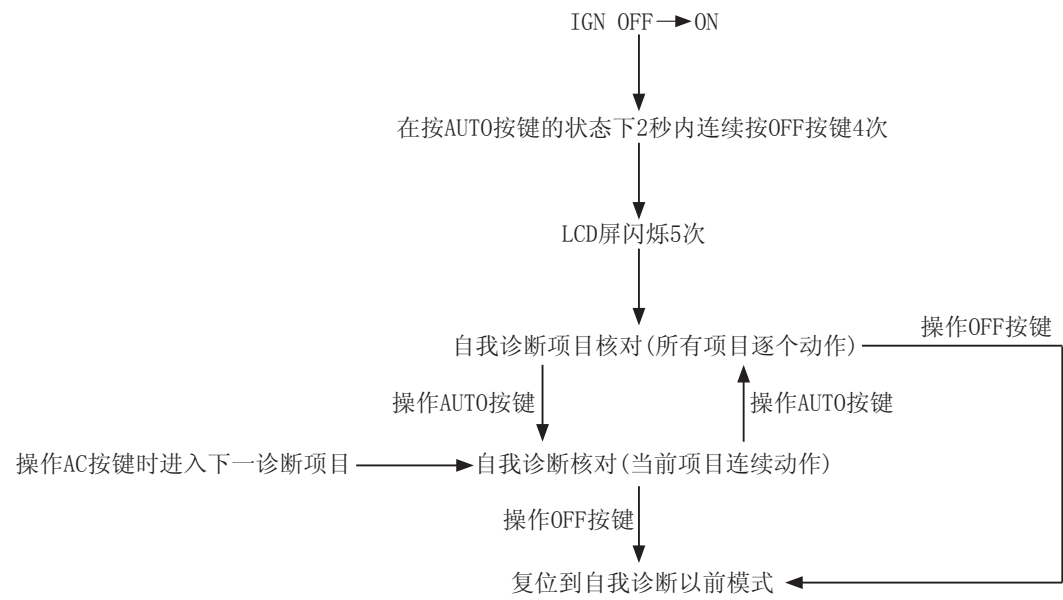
IGN OFF → ON

在按AUTO按键的状态下2秒内连续按OFF按键4次

LCD屏闪烁5次

自我诊断项目核对(所有项目逐个动作)

操作OFF按键

操作AUTO按键

操作AUTO按键

操作AC按键时进入下一诊断项目

自我诊断核对(当前项目连续动作)

操作OFF按键

复位到自我诊断以前模式